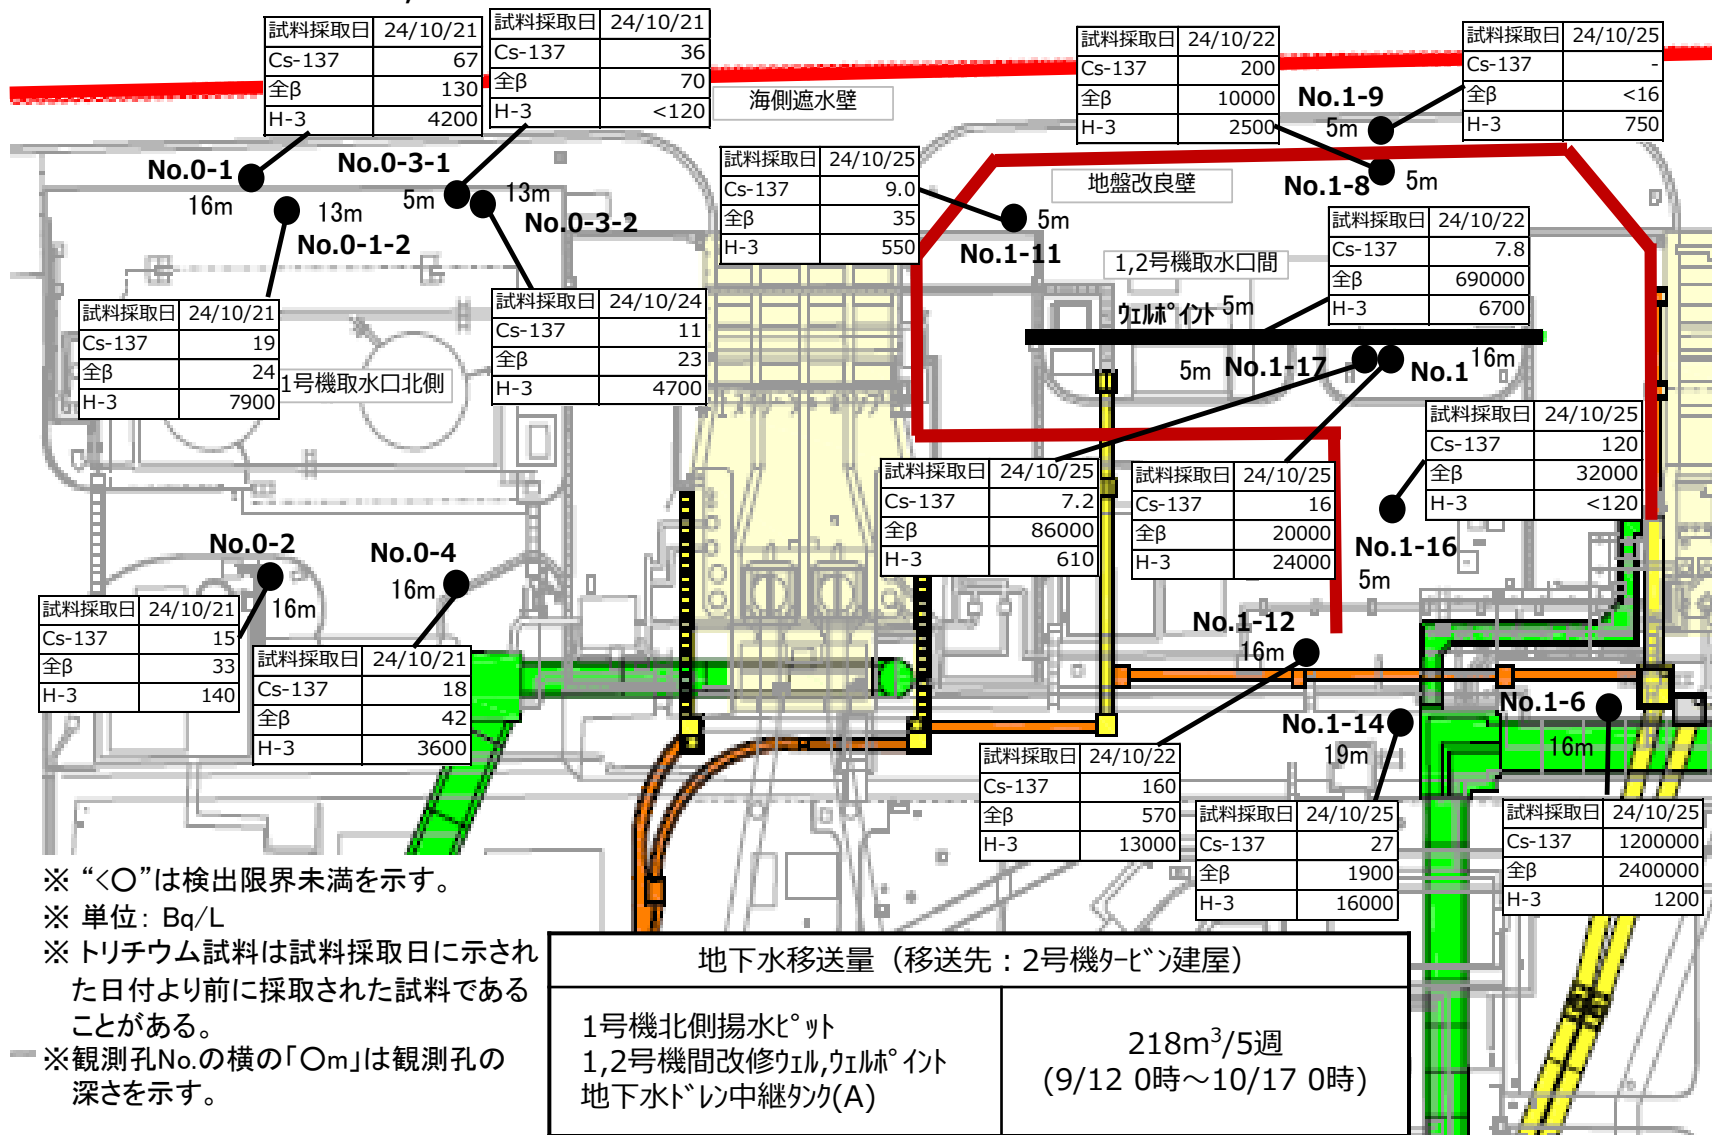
| 試料採取日 | 24/10/21 |
|---|---|
| Cs-137 | 67 |
| 全β | 130 |
| H-3 | 4200 |

| 試料採取日 | 24/10/21 |
|---|---|
| Cs-137 | 36 |
| 全β | 70 |
| H-3 | <120 |

海側遮水壁

| 試料採取日 | 24/10/22 |
|---|---|
| Cs-137 | 200 |
| 全β | 10000 |
| H-3 | 2500 |

| 試料採取日 | 24/10/25 |
|---|---|
| Cs-137 | - |
| 全β | <16 |
| H-3 | 750 |

No.1-9
5m

No.0-1
16m

No.0-3-1
5m

13m

13m
No.0-3-2

No.0-1-2

| 試料採取日 | 24/10/25 |
|---|---|
| Cs-137 | 9.0 |
| 全β | 35 |
| H-3 | 550 |

地盤改良壁

No.1-8
5m

5m
No.1-11

| 試料採取日 | 24/10/22 |
|---|---|
| Cs-137 | 7.8 |
| 全β | 690000 |
| H-3 | 6700 |

1,2号機取水口間

ｳｪﾙﾎﾟｲﾝﾄ 5m

| 試料採取日 | 24/10/21 |
|---|---|
| Cs-137 | 19 |
| 全β | 24 |
| H-3 | 7900 |

1号機取水口北側

| 試料採取日 | 24/10/24 |
|---|---|
| Cs-137 | 11 |
| 全β | 23 |
| H-3 | 4700 |

5m No.1-17

No.1 16m

| 試料採取日 | 24/10/25 |
|---|---|
| Cs-137 | 120 |
| 全β | 32000 |
| H-3 | <120 |

| 試料採取日 | 24/10/25 |
|---|---|
| Cs-137 | 7.2 |
| 全β | 86000 |
| H-3 | 610 |

| 試料採取日 | 24/10/25 |
|---|---|
| Cs-137 | 16 |
| 全β | 20000 |
| H-3 | 24000 |

No.1-16
5m

No.0-2

No.0-4
16m

| 試料採取日 | 24/10/21 |
|---|---|
| Cs-137 | 15 |
| 全β | 33 |
| H-3 | 140 |

16m

| 試料採取日 | 24/10/21 |
|---|---|
| Cs-137 | 18 |
| 全β | 42 |
| H-3 | 3600 |

No.1-12
16m

No.1-6
16m

No.1-14
19m

| 試料採取日 | 24/10/22 |
|---|---|
| Cs-137 | 160 |
| 全β | 570 |
| H-3 | 13000 |

| 試料採取日 | 24/10/25 |
|---|---|
| Cs-137 | 27 |
| 全β | 1900 |
| H-3 | 16000 |

| 試料採取日 | 24/10/25 |
|---|---|
| Cs-137 | 1200000 |
| 全β | 2400000 |
| H-3 | 1200 |

※ “<○”は検出限界未満を示す。
※ 単位：Bq/L
※ トリチウム試料は試料採取日に示された日付より前に採取された試料であることがある。
※観測孔No.の横の「○m」は観測孔の深さを示す。

| 地下水移送量（移送先：2号機ﾀｰﾋﾞﾝ建屋） | |
|---|---|
| 1号機北側揚水ﾋﾟｯﾄ<br>1,2号機間改修ｳｪﾙ,ｳｪﾙﾎﾟｲﾝﾄ<br>地下水ﾄﾞﾚﾝ中継ﾀﾝｸ(A) | 218m$^3$/5週<br>(9/12 0時～10/17 0時) |